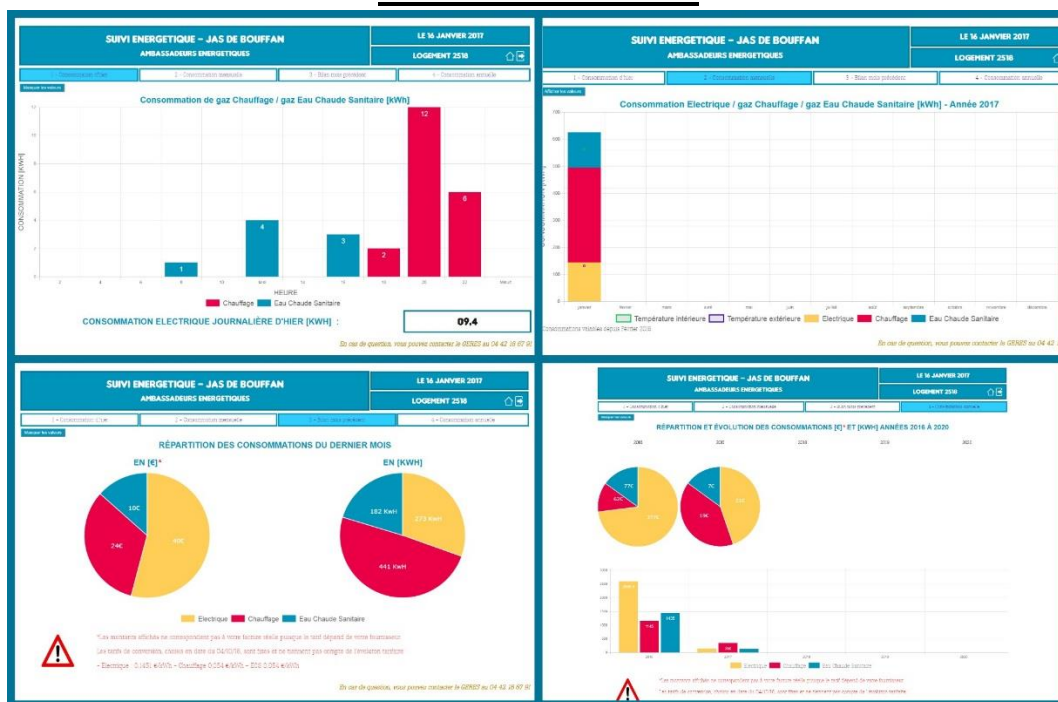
SUIVI ENERGETIQUE - JAS DE BOUFFAN
AMBASSADEURS ENERGETIQUES
LE 16 JANVIER 2017
LOGEMENT 2518

1 - Consommation d'hier | 2 - Consommation mensuelle | 3 - Bilan mois précédent | 4 - Consommation annuelle

Consommation de gaz Chauffage / gaz Eau Chaude Sanitaire [kWh]

CONSOMMATION [kWH]
HEURE
1, 4, 3, 2, 12, 6
Chauffage | Eau Chaude Sanitaire

CONSOMMATION ELECTRIQUE JOURNALIÈRE D'HIER [KWH] : 09,4

En cas de question, vous pouvez contacter le GERES au 04 42 18 67 91

SUIVI ENERGETIQUE - JAS DE BOUFFAN
AMBASSADEURS ENERGETIQUES
LE 16 JANVIER 2017
LOGEMENT 2518

1 - Consommation d'hier | 2 - Consommation mensuelle | 3 - Bilan mois précédent | 4 - Consommation annuelle

Consommation Electrique / gaz Chauffage / gaz Eau Chaude Sanitaire [kWh] - Année 2017

janvier février mars avril mai juin juillet août septembre octobre novembre décembre

Température intérieure | Température extérieure | Electrique | Chauffage | Eau Chaude Sanitaire

En cas de question, vous pouvez contacter le GERES au 04 42 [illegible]

SUIVI ENERGETIQUE - JAS DE BOUFFAN
AMBASSADEURS ENERGETIQUES
LE 16 JANVIER 2017
LOGEMENT 2518

1 - Consommation d'hier | 2 - Consommation mensuelle | 3 - Bilan mois précédent | 4 - Consommation annuelle

RÉPARTITION DES CONSOMMATIONS DU DERNIER MOIS

EN [€]*
10€
24€
49€

EN [KWH]
182 KWH
273 KWH
441 KWH

Electrique | Chauffage | Eau Chaude Sanitaire

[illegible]

En cas de question, vous pouvez contacter le GERES au 04 42 18 67 91

SUIVI ENERGETIQUE - JAS DE BOUFFAN
AMBASSADEURS ENERGETIQUES
LE 16 JANVIER 2017
LOGEMENT 2518

RÉPARTITION ET ÉVOLUTION DES CONSOMMATIONS [€]* ET [KWH] ANNÉES 2016 À 2020

2016 2017 2018 2019 2020

Electrique | Chauffage | Eau Chaude Sanitaire

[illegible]